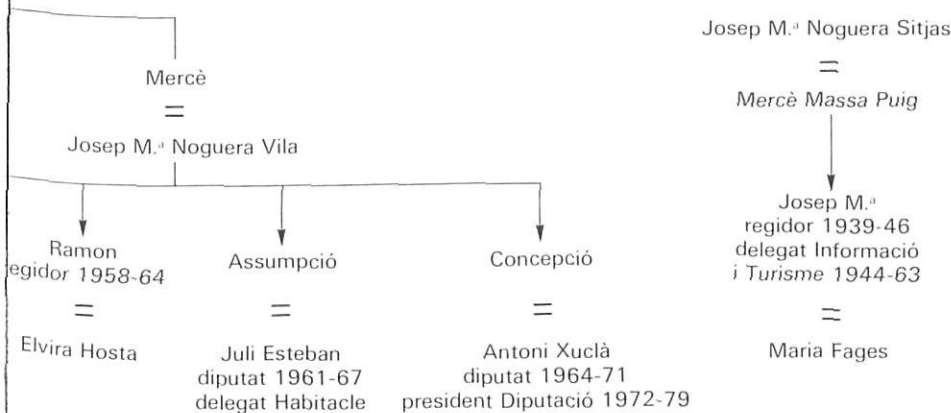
Josep M.ª Noguera Sitjas
=
Mercè Massa Puig

Josep M.ª
regidor 1939-46
delegat Informació
i Turisme 1944-63
=
Maria Fages

Mercè
=
Josep M.ª Noguera Vila

Ramon
egidor 1958-64
=
Elvira Hosta

Assumpció
=
Juli Esteban
diputat 1961-67
delegat Habitacle

Concepció
=
Antoni Xuclà
diputat 1964-71
president Diputació 1972-79